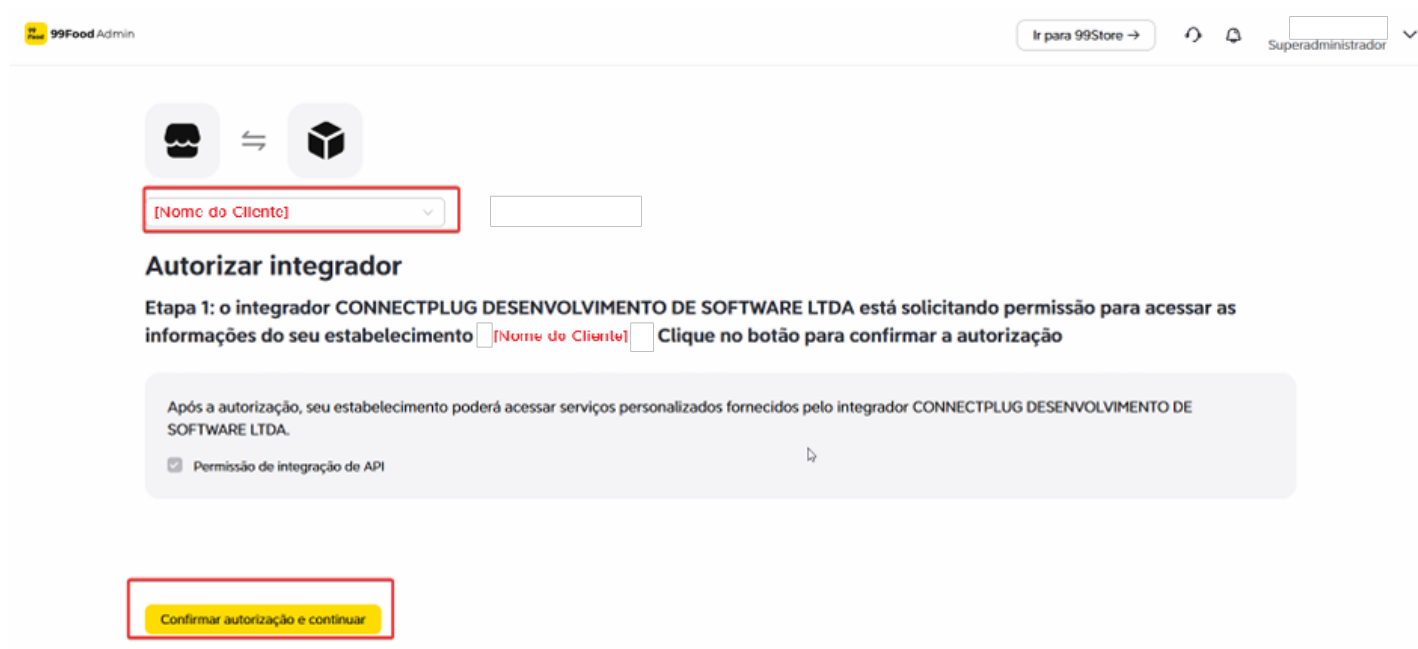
99 Food 99Food Admin

Ir para 99Store →

Superadministrador

[Nome do Cliente]

Autorizar integrador

Etapa 1: o integrador CONNECTPLUG DESENVOLVIMENTO DE SOFTWARE LTDA está solicitando permissão para acessar as informações do seu estabelecimento [Nome do Cliente] Clique no botão para confirmar a autorização

Após a autorização, seu estabelecimento poderá acessar serviços personalizados fornecidos pelo integrador CONNECTPLUG DESENVOLVIMENTO DE SOFTWARE LTDA.

Permissão de integração de API

Confirmar autorização e continuar